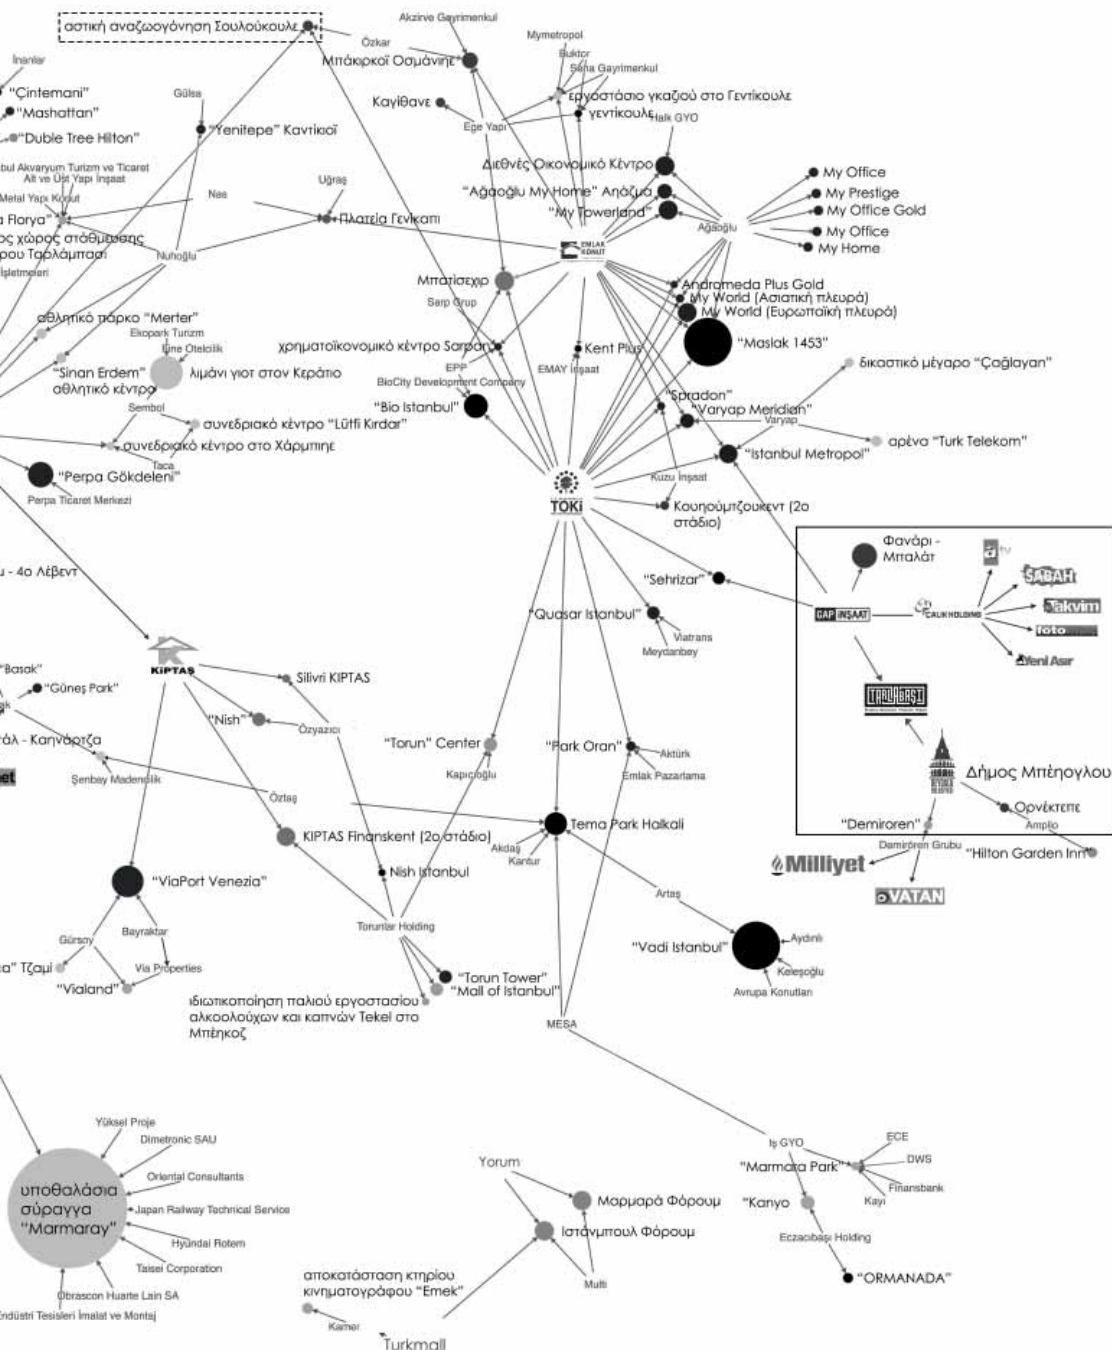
αστική αναζωογόνηση Σουλούκουλε

Akzirve Gayrimenkul
Özkar
Μπάκιρκοϊ Οσμάνιγε
Mymetropol
Buktor
Sena Gayrimenkul
Καγίθανε
εργοστάσιο γκαζιού στο Γεντίκουλε
γεντίκουλε
Halk GYO
Ege Yapı
Διεθνές Οικονομικό Κέντρο
"Ağaoğlu My Home" Αηαζμα
"My Towerland"
Ağaoğlu
My Office
My Prestige
My Office Gold
My Office
My Home
EMLAK KONUT
İnanlar
"Çintemani"
"Mashattan"
"Duble Tree Hilton"
Gülsa
"Yenitepe" Καντίκιοϊ
bul Akvaryum Turizm ve Ticaret
Alt ve Üst Yapı İnşaat
Metal Yapı Konut
a Florya"
ος χώρος στάθμευσης
ρου Ταρλάμπασι
İşletmeleri
Nas
Uğraş
Πλατεία Γενίκαπι
Nuhoğlu
Μπαϊτσεχιρ
Sarp Grup
Andromeda Plus Gold
My World (Ασιατική πλευρά)
My World (Ευρωπαϊκή πλευρά)
"Maslak 1453"
αθλητικό πάρκο "Merter"
Ekopark Turizm
Ene Otelcilik
χρηματοϊκονομικό κέντρο Sarpan
Kent Plus
"Sinan Erdem" αθλητικό κέντρο
λιμάνι γιοτ στον Κεράτιο
EPP
BioCity Development Company
EMAY İnşaat
δικαστικό μέγαρο "Çağlayan"
"Bio Istanbul"
"Spradon"
"Varyap Meridian"
Varyap
Sembol
συνεδριακό κέντρο "Lütfi Kırdar"
συνεδριακό κέντρο στο Χάρμπιγε
Taca
"Istanbul Metropol"
αρένα "Turk Telekom"
"Perpa Gökdeleni"
Perpa Ticaret Merkezi
Kuzu İnşaat
TOKİ
Κουγιουμτζουκεντ (2ο στάδιο)
υ - 4ο Λέβεντ
Φανάρι - Μπαλάτ
atv
SABAH
Takvim
foto
Yeni Asır
GAP İNŞAAT
ÇALIK HOLDING
"Sehrizar"
"Quasar Istanbul"
Viatrans
Meydanbey
KİPTAŞ
"Basak"
"Güneş Park"
Silivri KIPTAS
"Nish"
Özyazıcı
τάλ - Κανγιάρτζα
et
Şenbay Madencilik
"Torun" Center
Kapıcıoğlu
"Park Oran"
Aktürk
Emlak Pazarlama
Δήμος Μπέηογλου
Οντέκτεπε
Amplio
Öztaş
KIPTAS Finanskent (2ο στάδιο)
Akdaş
Kantur
Tema Park Halkali
"Demiroren"
Demirören Grubu
"Hilton Garden Inn"
Milliyet
VATAN
"ViaPort Venezia"
Nish Istanbul
Artaş
Gürsoy
Bayraktar
Torunlar Holding
"Vadi Istanbul"
Aydınlı
Keleşoğlu
Avrupa Konutları
α" Τζαμί
"Vialand"
Via Properties
"Torun Tower"
"Mall of Istanbul"
ιδιωτικοποίηση παλιού εργοστασίου αλκοολούχων και καπνών Tekel στο Μπέηκοζ
MESA
Yüksel Proje
Dimetronic SAU
Oriental Consultants
Japan Railway Technical Service
Hyundai Rotem
Taisei Corporation
Obrascon Huarte Lain SA
Endüstri Tesisleri İmalat ve Montaj
υποθαλάσσια σύραγγα "Marmaray"
Yorum
Μαρμαρά Φόρουμ
Ιστάνμπουλ Φόρουμ
Multi
İş GYO
"Marmara Park"
ECE
DWS
Finansbank
Kayı
"Kanyo"
Eczacıbaşı Holding
"ORMANADA"
αποκατάσταση κτηρίου κινηματογράφου "Emek"
Kamer
Turkmall